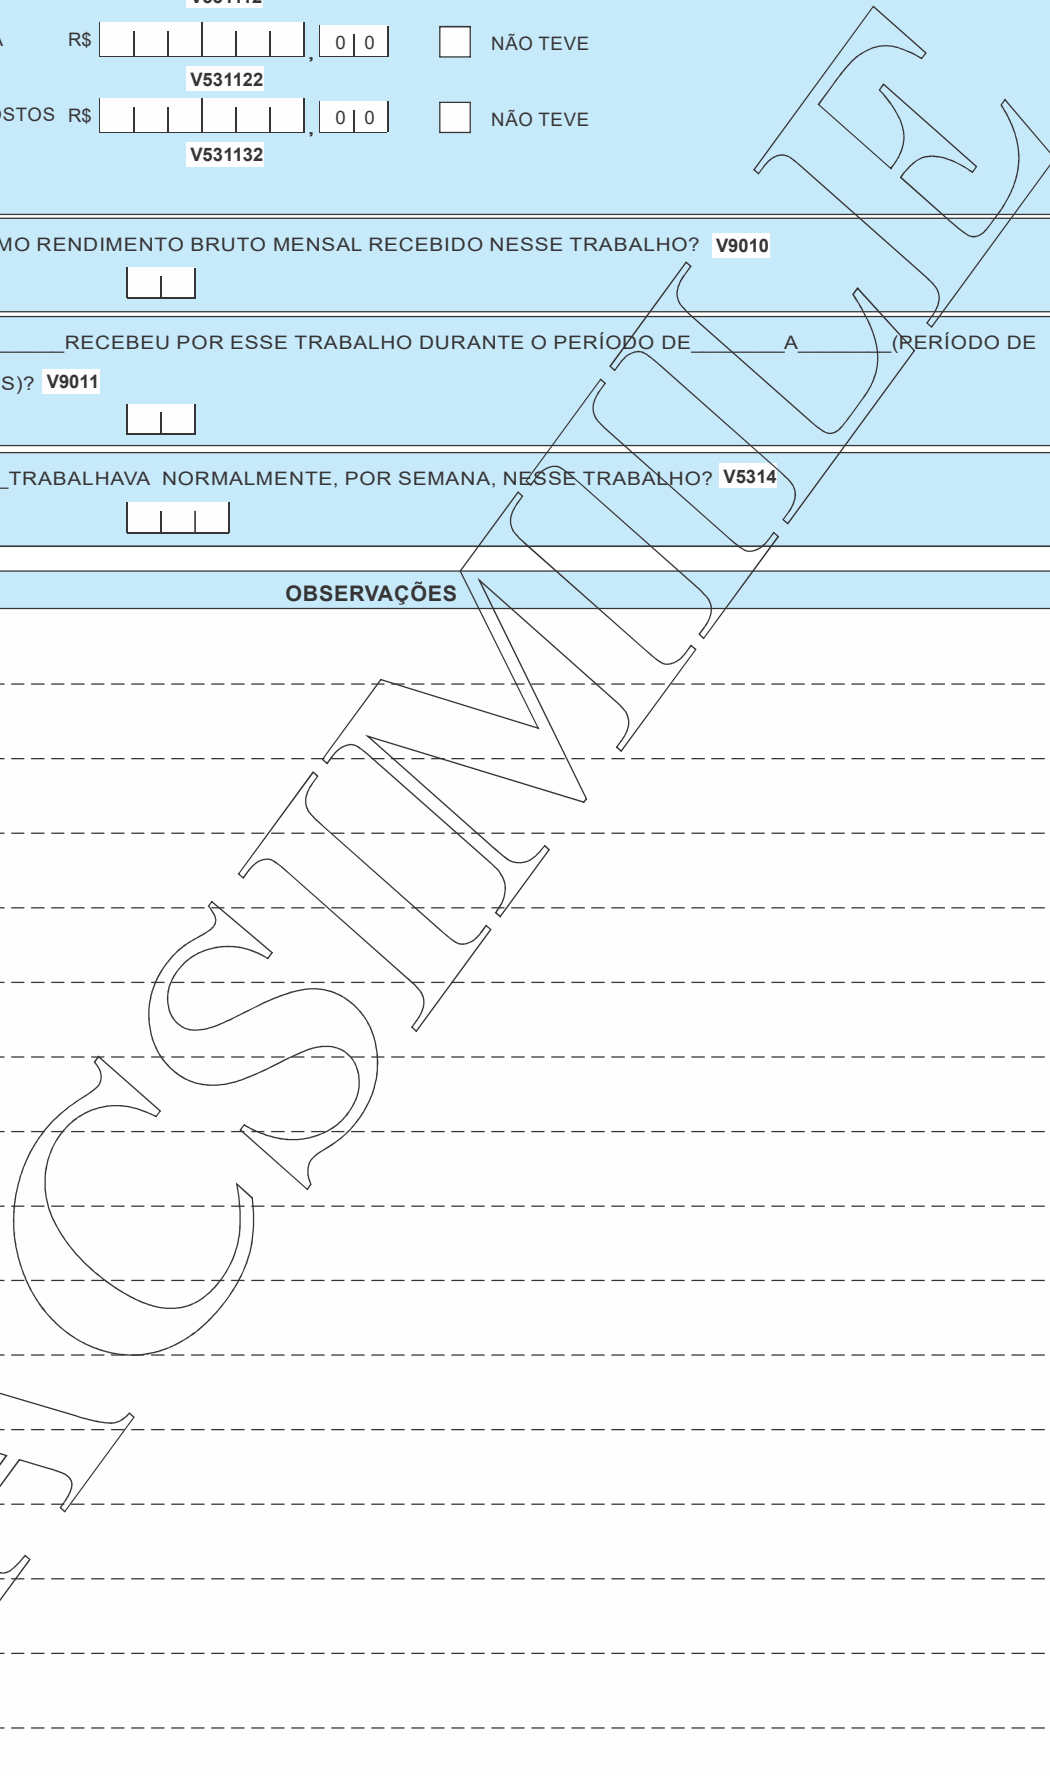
A R$ , 0 0 NÃO TEVE

V531122

OSTOS R$ , 0 0 NÃO TEVE

V531132

MO RENDIMENTO BRUTO MENSAL RECEBIDO NESSE TRABALHO? V9010

______RECEBEU POR ESSE TRABALHO DURANTE O PERÍODO DE________A________(PERÍODO DE S)? V9011

_TRABALHAVA NORMALMENTE, POR SEMANA, NESSE TRABALHO? V5314

OBSERVAÇÕES

FACSIMILE